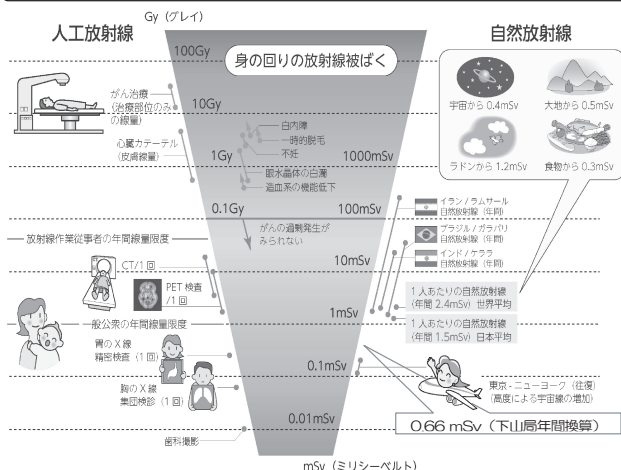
Gy（グレイ）

人工放射線

自然放射線

100Gy

身の回りの放射線被ばく

宇宙から 0.4mSv

大地から 0.5mSv

がん治療（治療部位のみの線量）

10Gy

白内障

一時的脱毛

不妊

心臓カテーテル（皮膚線量）

1Gy

1000mSv

ラドンから 1.2mSv

食物から 0.3mSv

眼水晶体の白濁

造血系の機能低下

0.1Gy

100mSv

イラン／ラムサール 自然放射線（年間）

がんの過剰発生がみられない

放射線作業従事者の年間線量限度

ブラジル／ガラパリ 自然放射線（年間）

10mSv

インド／ケララ 自然放射線（年間）

CT／1回

PET 検査／1回

1人あたりの自然放射線（年間 2.4mSv）世界平均

1mSv

一般公衆の年間線量限度

1人あたりの自然放射線（年間 1.5mSv）日本平均

胃のX線精密検査（1回）

0.1mSv

胸のX線集団検診（1回）

東京－ニューヨーク（往復）（高度による宇宙線の増加）

0.66 mSv（下山局年間換算）

0.01mSv

歯科撮影

mSv（ミリシーベルト）